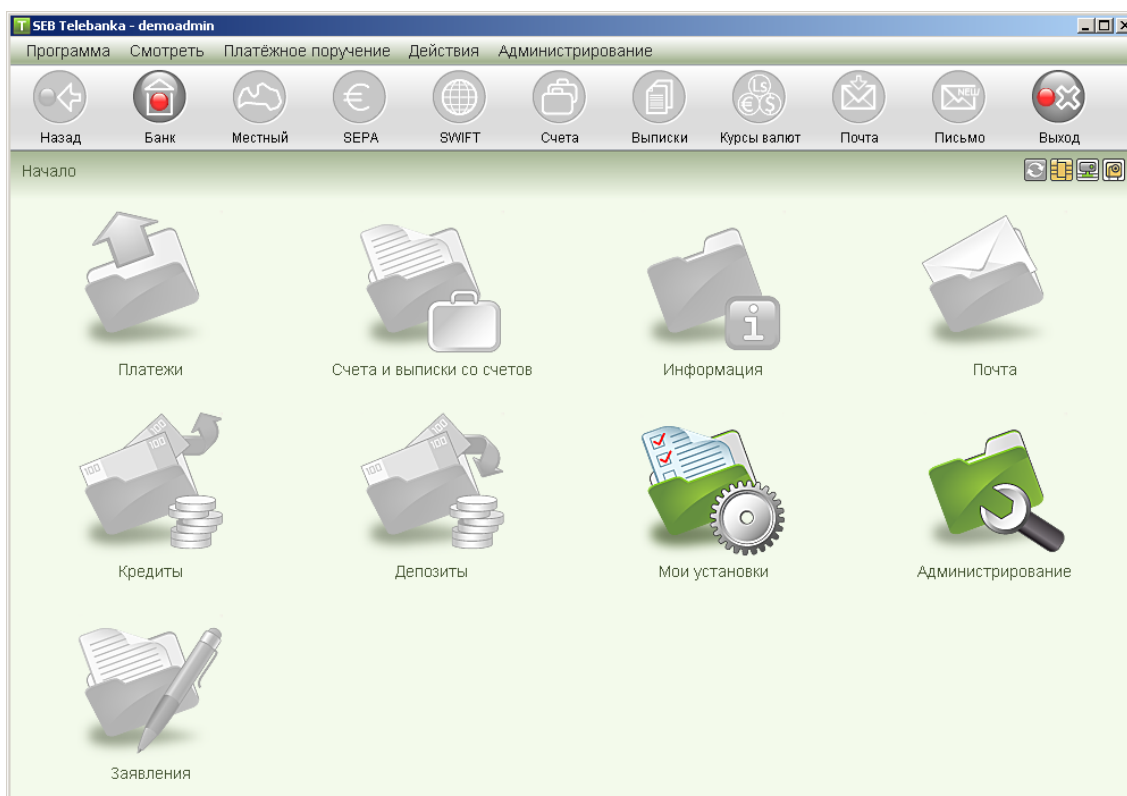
SEB Telebanka - demoadmin

Программа Смотреть Платёжное поручение Действия Администрирование

Назад Банк Местный SEPA SWIFT Счета Выписки Курсы валют Почта Письмо Выход

Начало

Платежи

Счета и выписки со счетов

Информация

Почта

Кредиты

Депозиты

Мои установки

Администрирование

Заявления